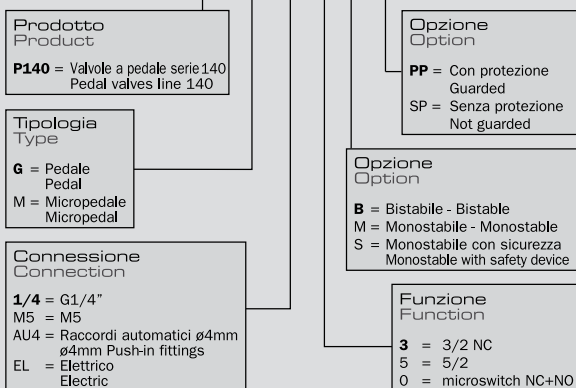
Prodotto
Product

**P140** = Valvole a pedale serie 140
Pedal valves line 140

Tipologia
Type

**G** = Pedale
Pedal
M = Micropedale
Micropedal

Connessione
Connection

**1/4** = G1/4"
M5 = M5
AU4 = Raccordi automatici ø4mm
ø4mm Push-in fittings
EL = Elettrico
Electric

Opzione
Option

**PP** = Con protezione
Guarded
SP = Senza protezione
Not guarded

Opzione
Option

**B** = Bistabile - Bistable
M = Monostabile - Monostable
S = Monostabile con sicurezza
Monostable with safety device

Funzione
Function

**3** = 3/2 NC
5 = 5/2
0 = microswitch NC+NO